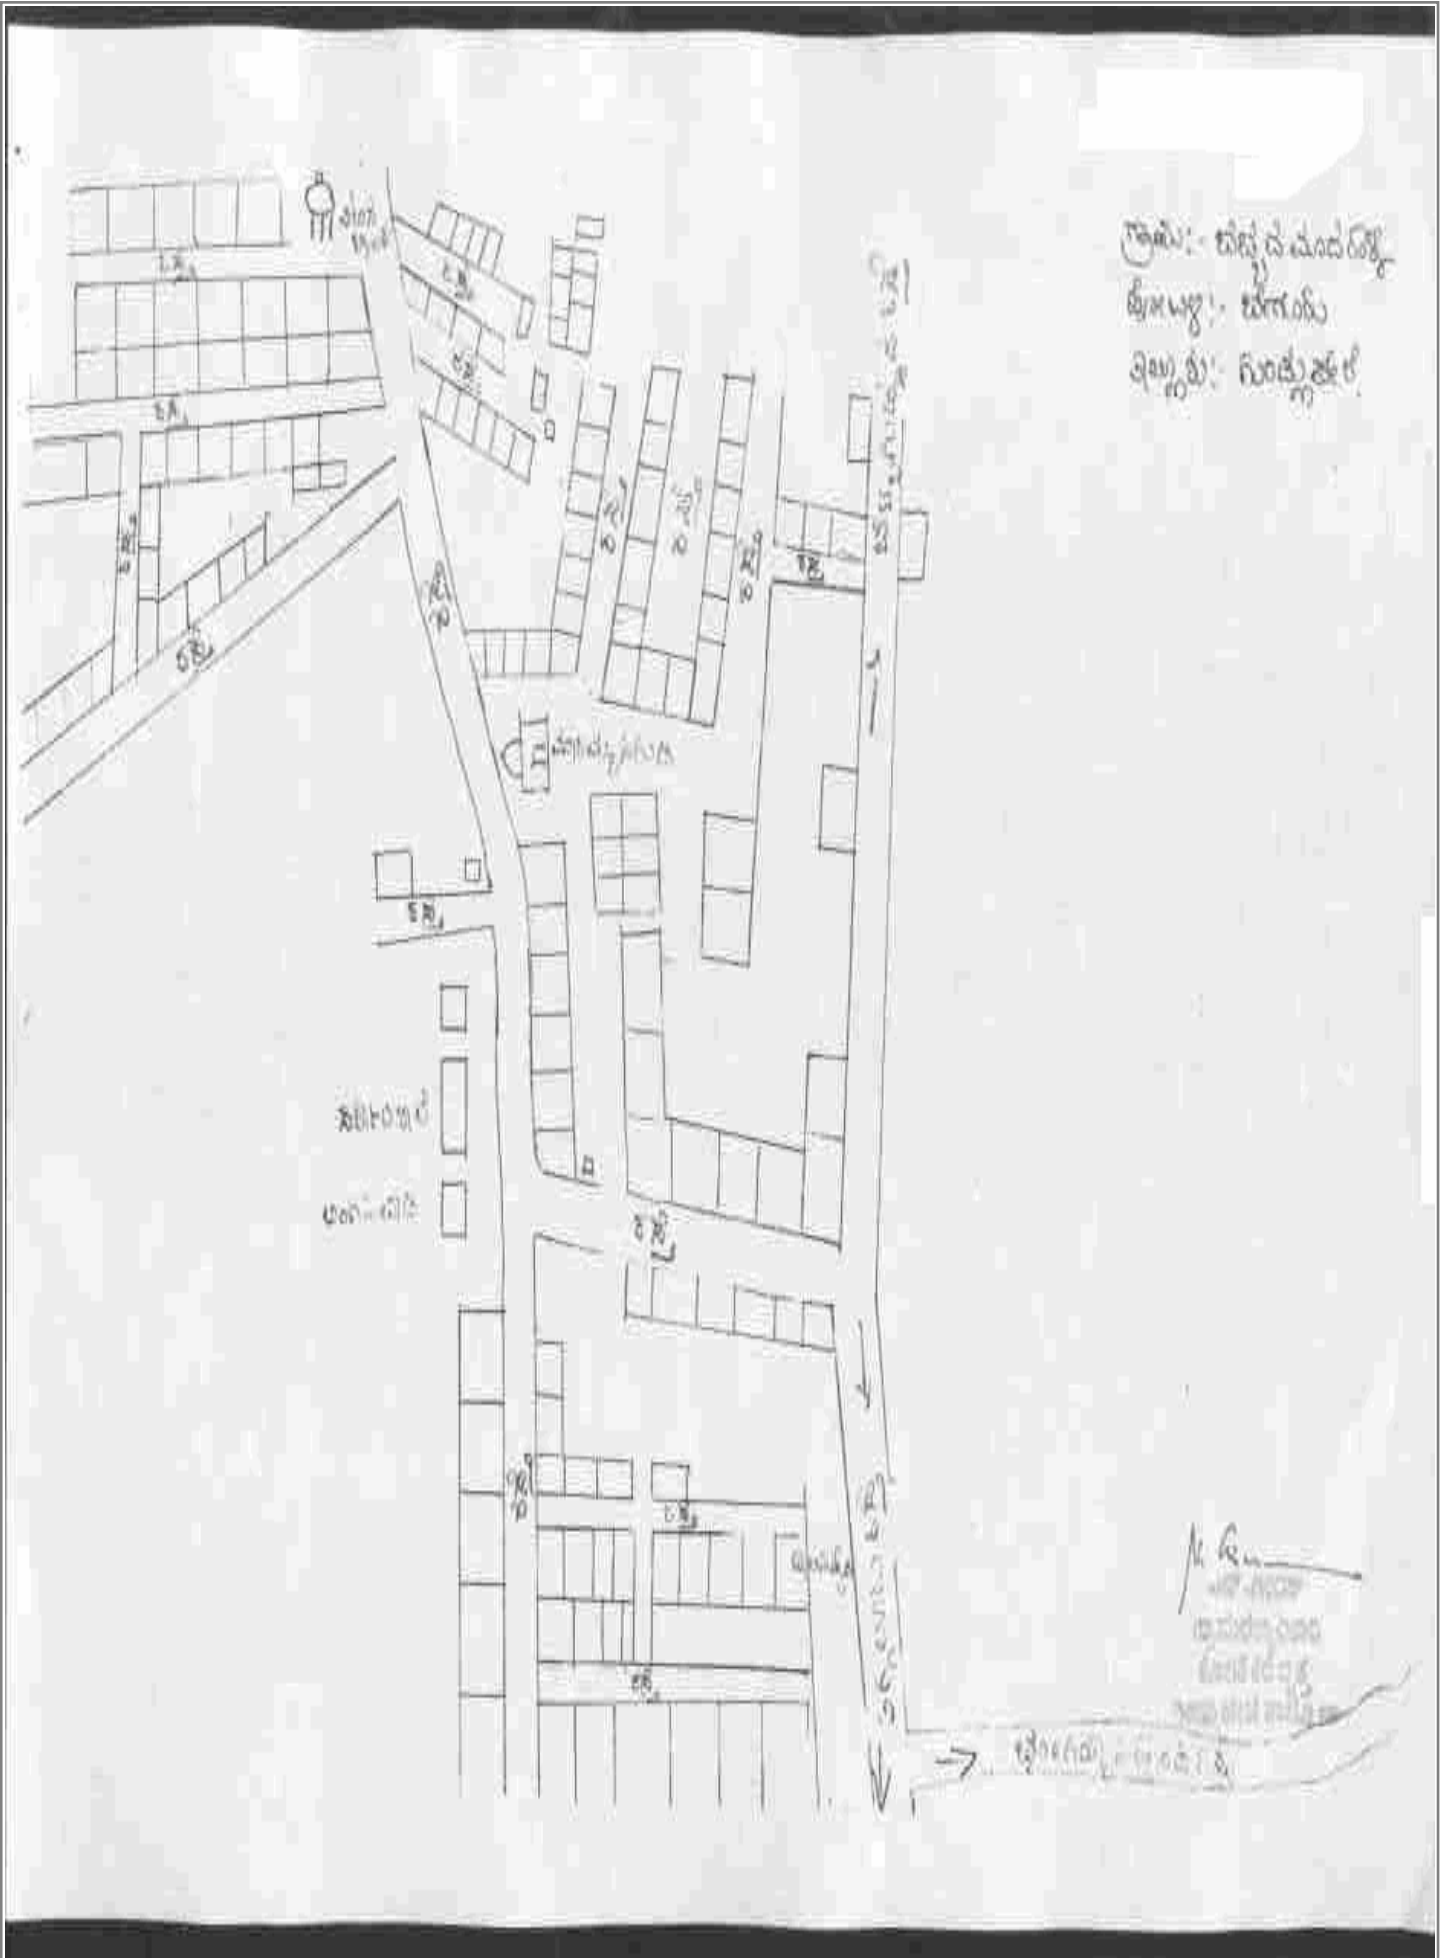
ಗ್ರಾಮ :- ಚಿಕ್ಕದ ಮಂದಗೆರೆ
ತಾಲ್ಲೂಕು :- ಬೇಗೂರು
ಜಿಲ್ಲೆ :- ಗುಂಡ್ಲುಪೇಟೆ

ನೀರಿನ ಟ್ಯಾಂಕ್

ರಸ್ತೆ
ರಸ್ತೆ
ರಸ್ತೆ
ರಸ್ತೆ
ರಸ್ತೆ
ರಸ್ತೆ
ರಸ್ತೆ
ರಸ್ತೆ
ರಸ್ತೆ
ರಸ್ತೆ
ರಸ್ತೆ
ರಸ್ತೆ
ರಸ್ತೆ
ರಸ್ತೆ
ರಸ್ತೆ

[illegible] ರಸ್ತೆ

ದೇವಸ್ಥಾನ

ಶಾಲೆ
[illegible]

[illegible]

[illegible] ರಸ್ತೆ

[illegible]

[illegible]
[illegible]
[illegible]
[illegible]

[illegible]